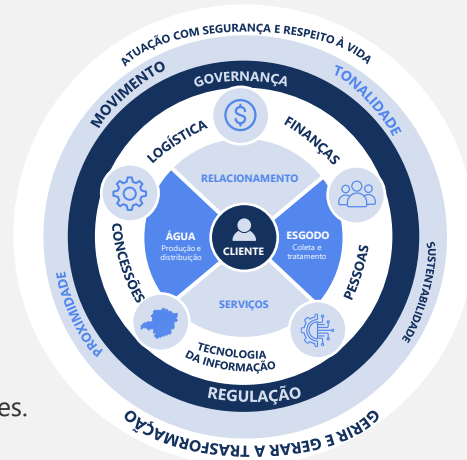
ATUAÇÃO COM SEGURANÇA E RESPEITO À VIDA

MOVIMENTO

GOVERNANÇA

TONALIDADE

LOGÍSTICA

FINANÇAS

RELACIONAMENTO

CONCESSÕES

ÁGUA
Produção e distribuição

CLIENTE

ESGODO
Coleta e tratamento

PESSOAS

SERVIÇOS

PROXIMIDADE

SUSTENTABILIDADE

TECNOLOGIA DA INFORMAÇÃO

REGULAÇÃO

GERIR E GERAR A TRASFORMAÇÃO

es.